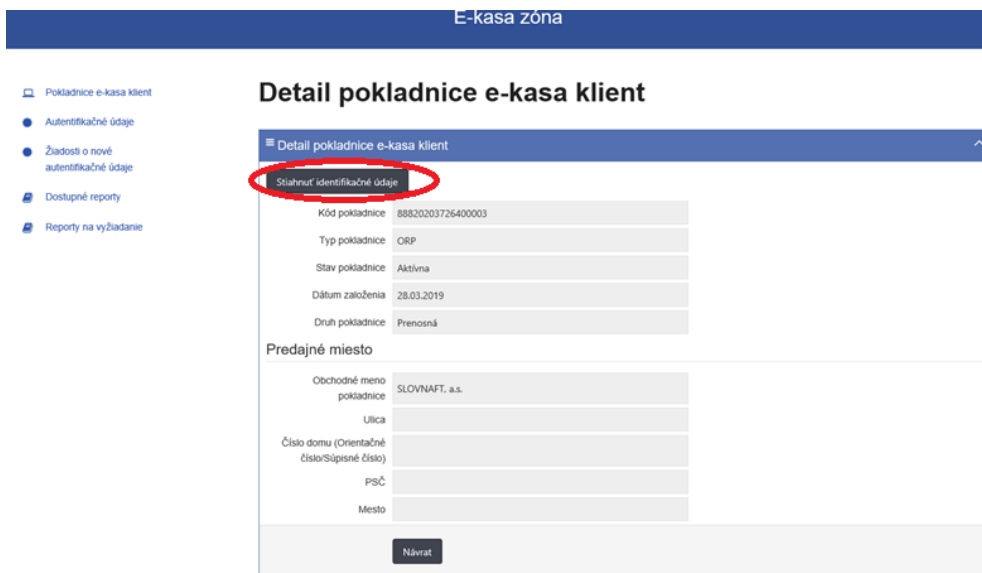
E-kasa zóna

Pokladnice e-kasa klient
Autentifikačné údaje
Žiadosti o nové autentifikačné údaje
Dostupné reporty
Reporty na vyžiadanie

Detail pokladnice e-kasa klient

≡ Detail pokladnice e-kasa klient

Stiahnuť identifikačné údaje

| | |
|---|---|
| Kód pokladnice | 88820203726400003 |
| Typ pokladnice | ORP |
| Stav pokladnice | Aktívna |
| Dátum založenia | 28.03.2019 |
| Druh pokladnice | Prenosná |

Predajné miesto

| | |
|---|---|
| Obchodné meno pokladnice | SLOVNAFT, a.s. |
| Ulica | |
| Číslo domu (Orientačné číslo/Súpisné číslo) | |
| PSČ | |
| Mesto | |

Návrat